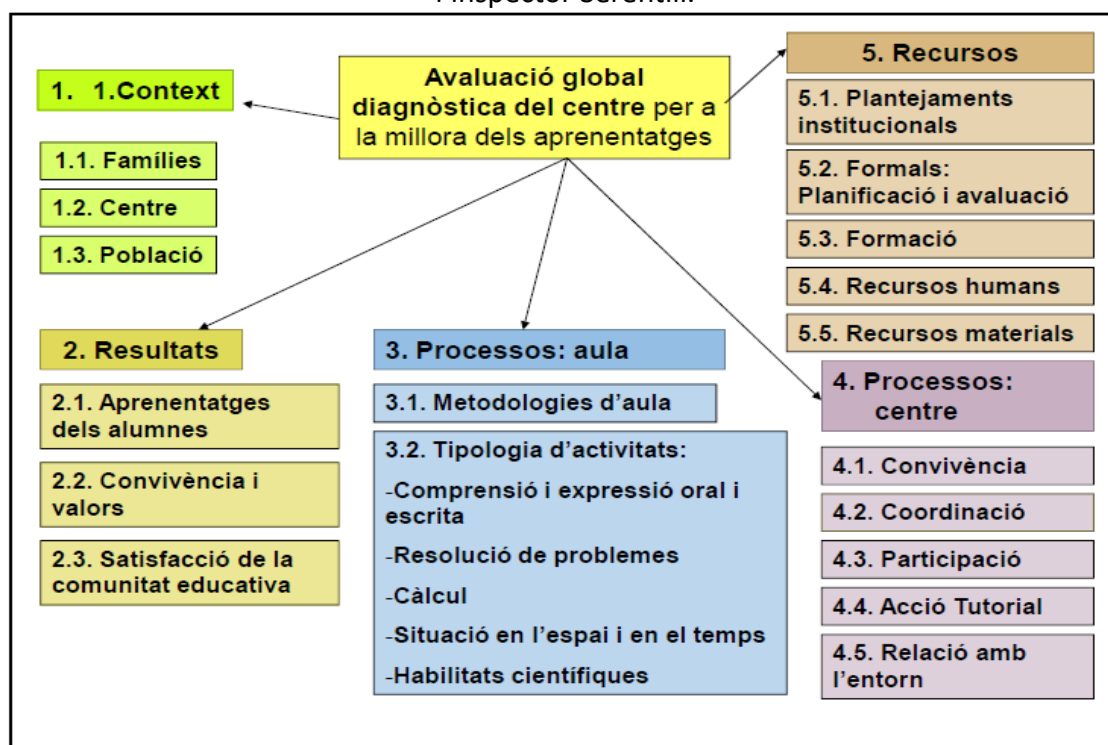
l'inspector Jeroni...

Avaluació global diagnòstica del centre per a la millora dels aprenentatges

1. 1.Context

1.1. Famílies

1.2. Centre

1.3. Població

2. Resultats

2.1. Aprenentatges dels alumnes

2.2. Convivència i valors

2.3. Satisfacció de la comunitat educativa

3. Processos: aula

3.1. Metodologies d'aula

3.2. Tipologia d'activitats:

-Comprensió i expressió oral i escrita

-Resolució de problemes

-Càlcul

-Situació en l'espai i en el temps

-Habilitats científiques

5. Recursos

5.1. Plantejaments institucionals

5.2. Formals: Planificació i avaluació

5.3. Formació

5.4. Recursos humans

5.5. Recursos materials

4. Processos: centre

4.1. Convivència

4.2. Coordinació

4.3. Participació

4.4. Acció Tutorial

4.5. Relació amb l'entorn